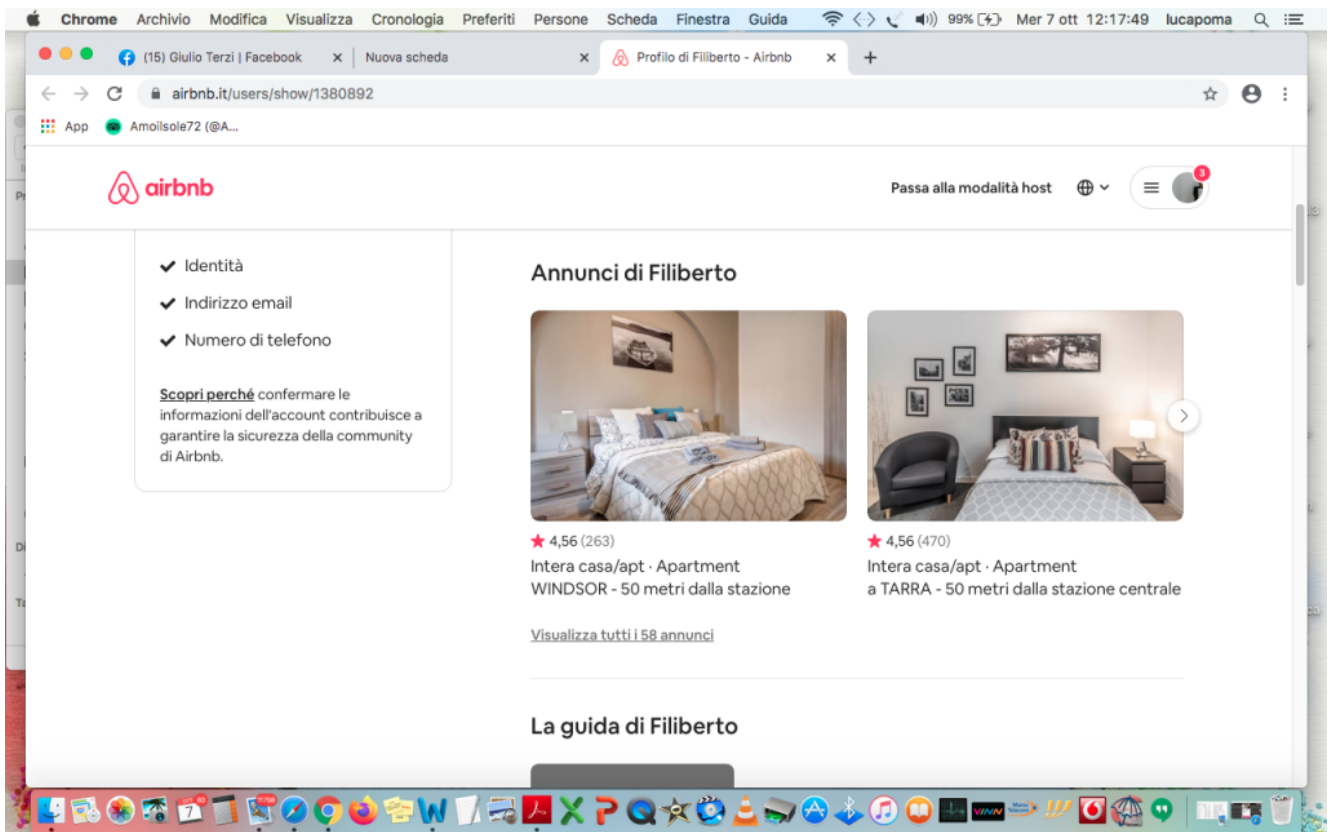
Chrome Archivio Modifica Visualizza Cronologia Preferiti Persone Scheda Finestra Guida 99% Mer 7 ott 12:17:49 lucapoma

(15) Giulio Terzi | Facebook
Nuova scheda
Profilo di Filiberto - Airbnb

airbnb.it/users/show/1380892

App Amoilsole72 (@A...

airbnb

Passa alla modalità host

3

Identità

Indirizzo email

Numero di telefono

Scopri perché confermare le informazioni dell'account contribuisce a garantire la sicurezza della community di Airbnb.

Annunci di Filiberto

4,56 (263)
Intera casa/apt · Apartment
WINDSOR - 50 metri dalla stazione

4,56 (470)
Intera casa/apt · Apartment
a TARRA - 50 metri dalla stazione centrale

Visualizza tutti i 58 annunci

La guida di Filiberto